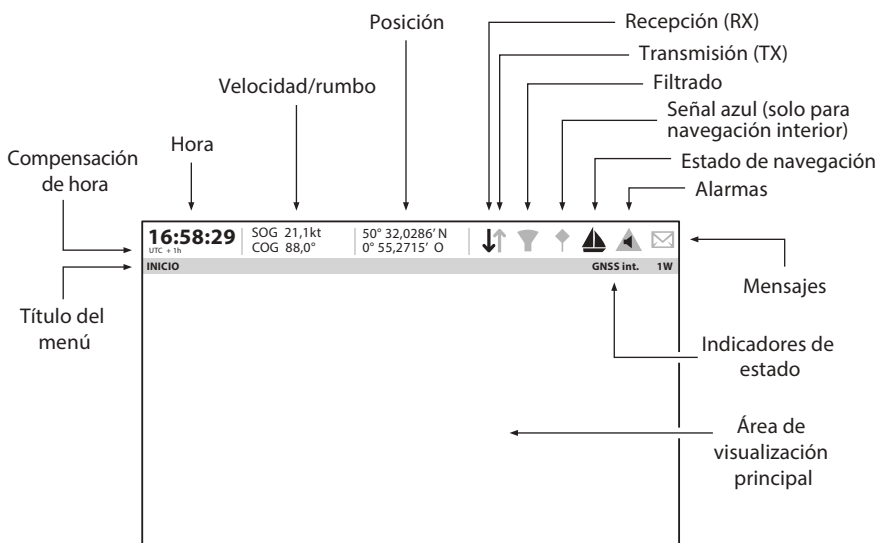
Posición

Recepción (RX)

Transmisión (TX)

Filtrado

Velocidad/rumbo

Señal azul (solo para navegación interior)

Hora

Compensación de hora

Estado de navegación

Alarmas

16:58:29
UTC + 1h

SOG 21,1kt
COG 88,0°

50° 32,0286′ N
0° 55,2715′ O

INICIO

GNSS int.

1W

Mensajes

Título del menú

Indicadores de estado

Área de visualización principal